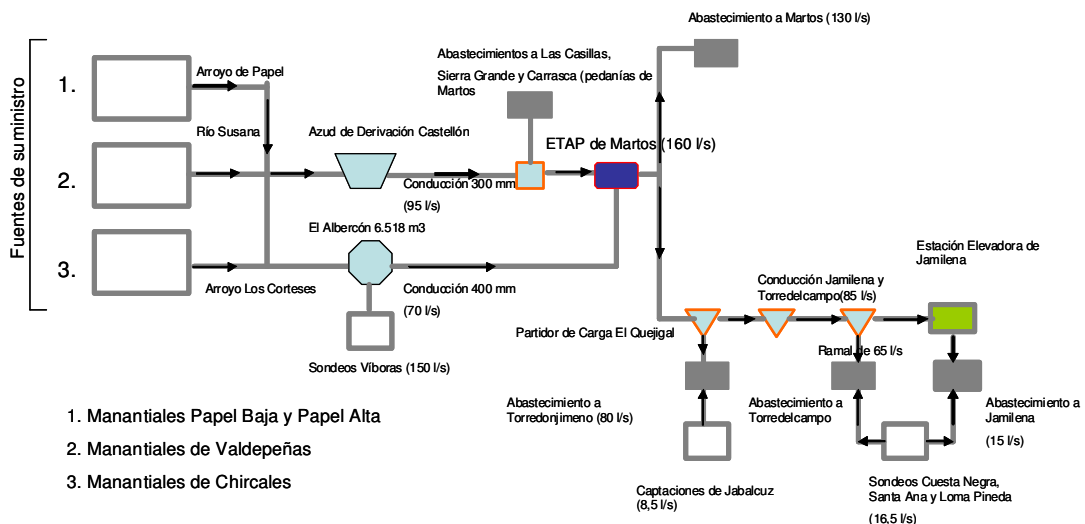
Fuentes de suministro

1.

2.

3.

Arroyo de Papel

Río Susana

Azud de Derivación Castellón

Abastecimientos a Las Casillas, Sierra Grande y Carrasca (pedanías de Martos

Abastecimiento a Martos (130 l/s)

ETAP de Martos (160 l/s)

Conducción 300 mm

(95 l/s)

El Albercón 6.518 m3

Arroyo Los Corteses

Conducción 400 mm

(70 l/s)

Sondeos Víboras (150 l/s)

Estación Elevadora de Jamilena

Conducción Jamilena y Torredelcampo(85 l/s)

Partidor de Carga El Quejigal

Ramal de 65 l/s

Abastecimiento a Torredonjimeno (80 l/s)

Abastecimiento a Torredelcampo

Abastecimiento a Jamilena

(15 l/s)

Captaciones de Jabalcuz

(8,5 l/s)

Sondeos Cuesta Negra, Santa Ana y Loma Pineda

(16,5 l/s)

1. Manantiales Papel Baja y Papel Alta

2. Manantiales de Valdepeñas

3. Manantiales de Chircales